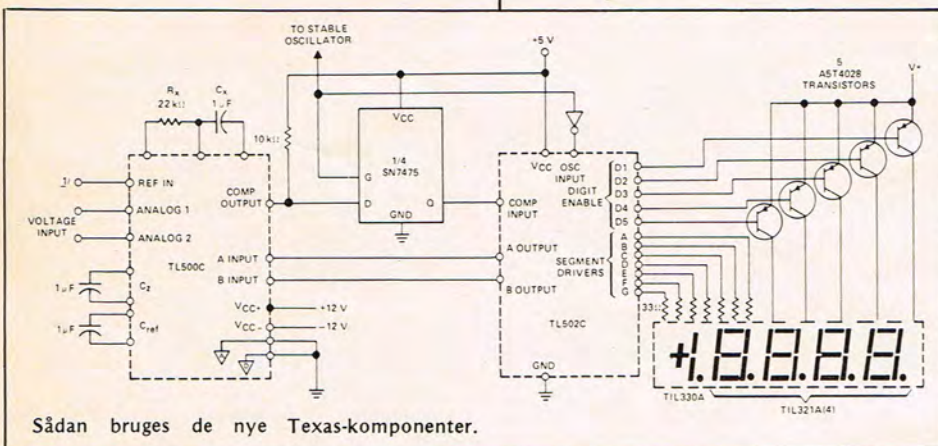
TO STABLE OSCILLATOR

+5 V

5 AST4028 TRANSISTORS

V+

$R_x$ 22 kΩ

$C_x$ 1 µF

10 kΩ

VCC

1/4 SN7475

G

D

Q

GND

VCC

OSC INPUT

D1

D2

D3

D4

D5

DIGIT ENABLE

$\overline{J}$

REF IN

VOLTAGE INPUT

ANALOG 1

ANALOG 2

COMP OUTPUT

COMP INPUT

A INPUT

B INPUT

A OUTPUT

B OUTPUT

A B C D E F G

SEGMENT DRIVERS

TL500C

1 µF

$C_z$

1 µF

$C_{ref}$

$V_{CC+}$ +12 V

$V_{CC-}$ −12 V

TL502C

GND

33Ω

TIL330A

TIL321A(4)

Sådan bruges de nye Texas-komponenter.